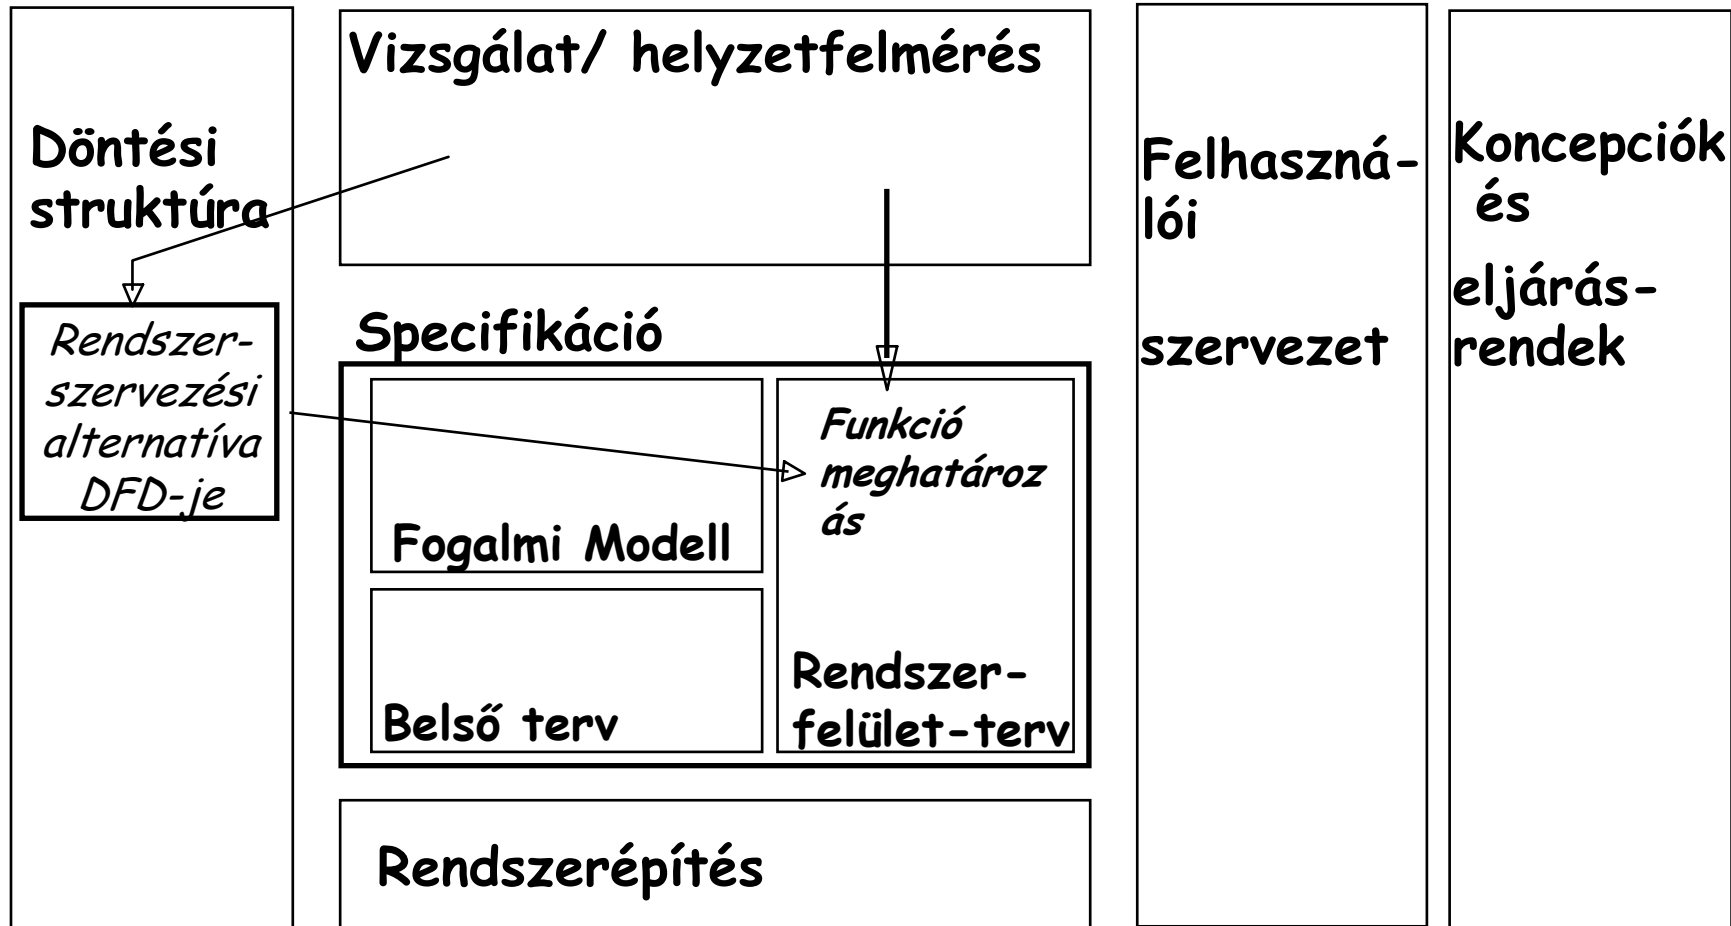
Döntési struktúra

Rendszerszervezési alternatíva DFD-je

Vizsgálat/ helyzetfelmérés

Specifikáció

Fogalmi Modell

Belső terv

Funkció meghatározás

Rendszerfelület-terv

Rendszerépítés

Felhasználói

szervezet

Koncepciók és

eljárásrendek